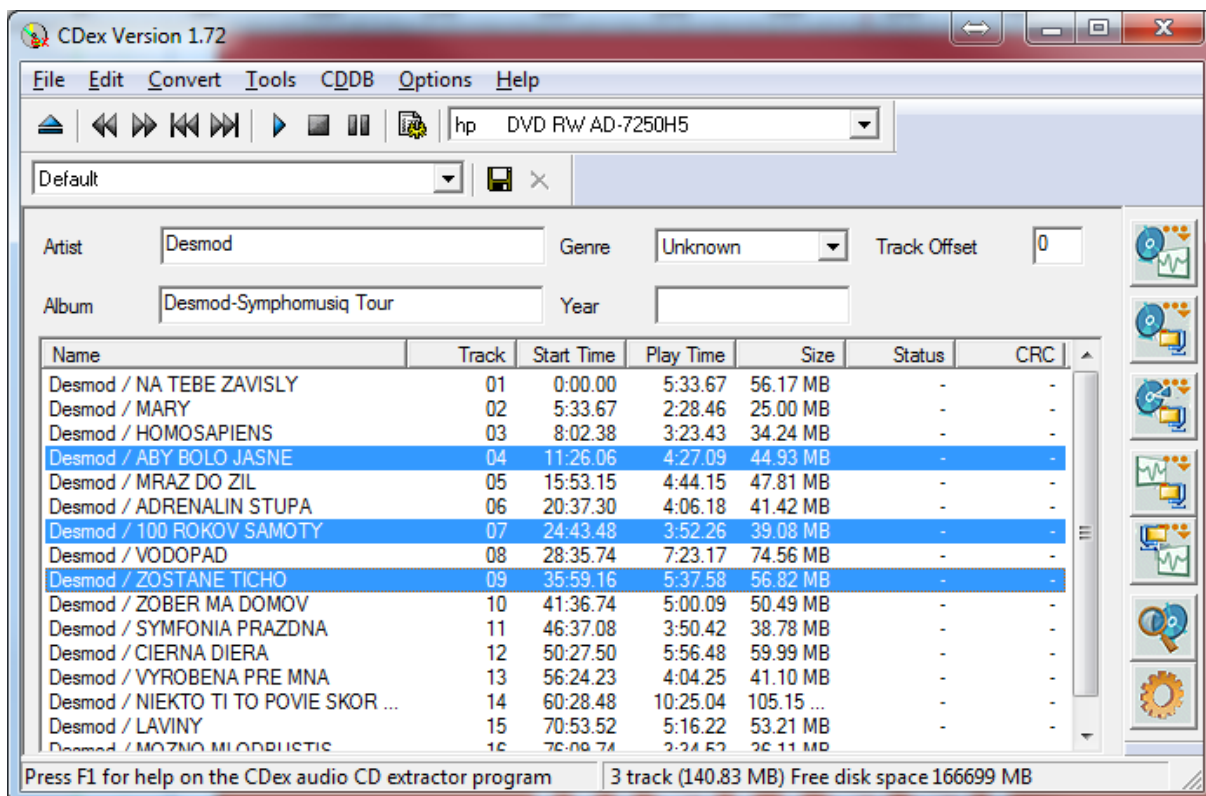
CDex Version 1.72

File Edit Convert Tools CDDB Options Help

hp DVD RW AD-7250H5

Default

Artist Desmod
Genre Unknown
Track Offset 0
Album Desmod-Symphomusiq Tour
Year

| Name | Track | Start Time | Play Time | Size | Status | CRC |
|---|---|---|---|---|---|---|
| Desmod / NA TEBE ZAVISLY | 01 | 0:00.00 | 5:33.67 | 56.17 MB | - | - |
| Desmod / MARY | 02 | 5:33.67 | 2:28.46 | 25.00 MB | - | - |
| Desmod / HOMOSAPIENS | 03 | 8:02.38 | 3:23.43 | 34.24 MB | - | - |
| Desmod / ABY BOLO JASNE | 04 | 11:26.06 | 4:27.09 | 44.93 MB | - | - |
| Desmod / MRAZ DO ZIL | 05 | 15:53.15 | 4:44.15 | 47.81 MB | - | - |
| Desmod / ADRENALIN STUPA | 06 | 20:37.30 | 4:06.18 | 41.42 MB | - | - |
| Desmod / 100 ROKOV SAMOTY | 07 | 24:43.48 | 3:52.26 | 39.08 MB | - | - |
| Desmod / VODOPAD | 08 | 28:35.74 | 7:23.17 | 74.56 MB | - | - |
| Desmod / ZOSTANE TICHO | 09 | 35:59.16 | 5:37.58 | 56.82 MB | - | - |
| Desmod / ZOBER MA DOMOV | 10 | 41:36.74 | 5:00.09 | 50.49 MB | - | - |
| Desmod / SYMFONIA PRAZDNA | 11 | 46:37.08 | 3:50.42 | 38.78 MB | - | - |
| Desmod / CIERNA DIERA | 12 | 50:27.50 | 5:56.48 | 59.99 MB | - | - |
| Desmod / VYROBENA PRE MNA | 13 | 56:24.23 | 4:04.25 | 41.10 MB | - | - |
| Desmod / NIEKTO TI TO POVIE SKOR ... | 14 | 60:28.48 | 10:25.04 | 105.15 ... | - | - |
| Desmod / LAVINY | 15 | 70:53.52 | 5:16.22 | 53.21 MB | - | - |
| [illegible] | 16 | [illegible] | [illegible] | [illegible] | | |

Press F1 for help on the CDex audio CD extractor program
3 track (140.83 MB) Free disk space 166699 MB